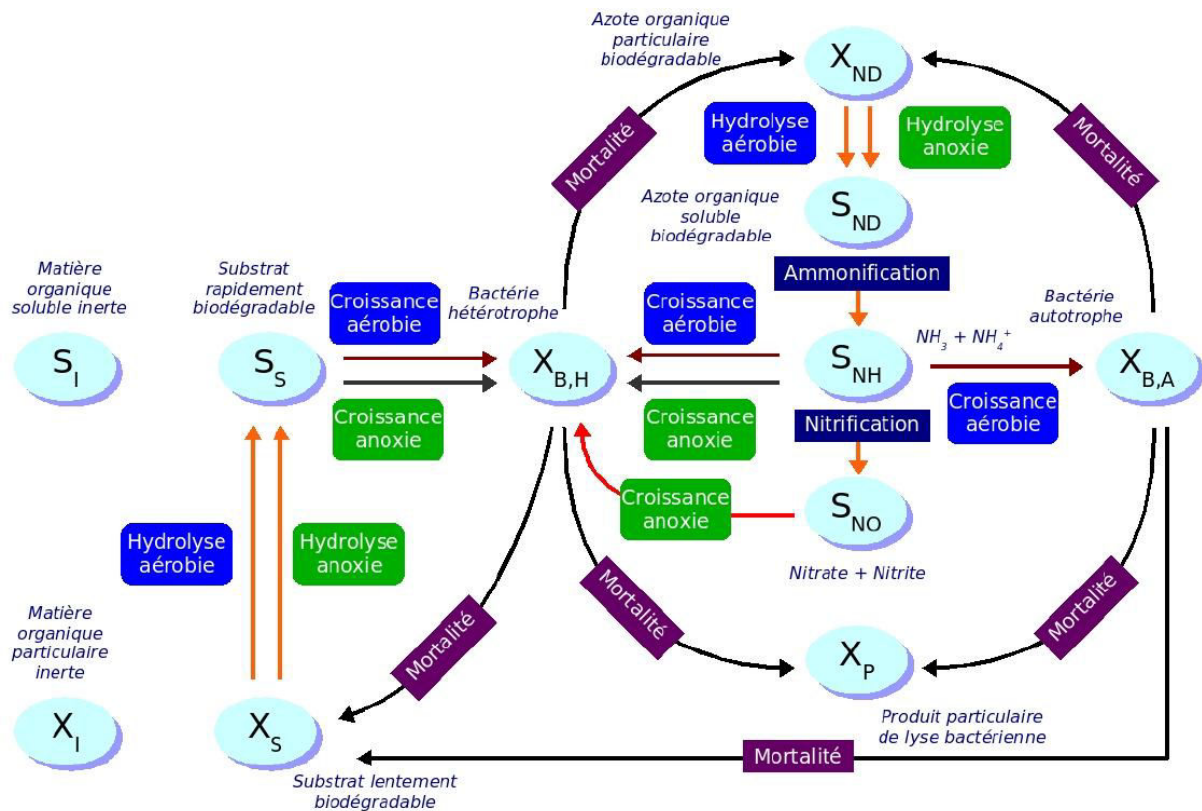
Azote organique particulaire biodégradable

$X_{ND}$

Hydrolyse aérobie

Hydrolyse anoxie

Mortalité

Mortalité

Azote organique soluble biodégradable

$S_{ND}$

Ammonification

Matière organique soluble inerte

Substrat rapidement biodégradable

Croissance aérobie

Bactérie hétérotrophe

Croissance aérobie

Bactérie autotrophe

$S_I$

$S_S$

$X_{B,H}$

$S_{NH}$

$NH_3 + NH_4^+$

$X_{B,A}$

Croissance anoxie

Croissance anoxie

Nitrification

Croissance aérobie

Croissance anoxie

$S_{NO}$

Hydrolyse aérobie

Hydrolyse anoxie

Nitrate + Nitrite

Matière organique particulaire inerte

Mortalité

Mortalité

Mortalité

$X_P$

$X_I$

$X_S$

Produit particulaire de lyse bactérienne

Mortalité

Substrat lentement biodégradable